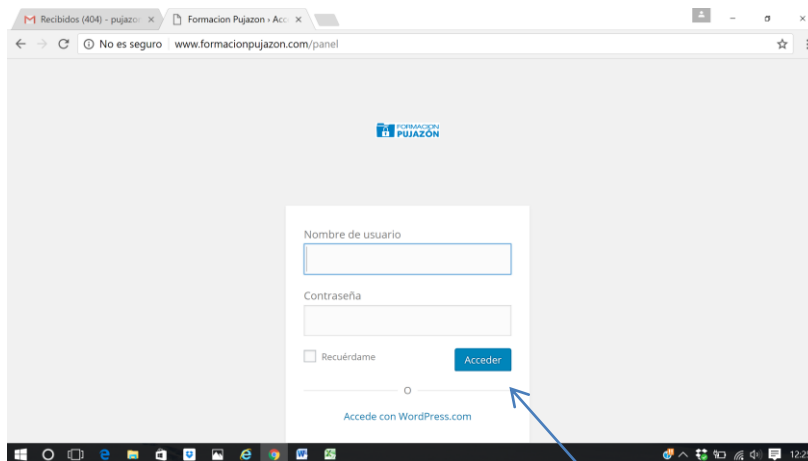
Recibidos (404) - pujazo ×

Formacion Pujazon › Acc ×

No es seguro www.formacionpujazon.com/panel

FORMACION PUJAZÓN

Nombre de usuario

Contraseña

Recuérdame

Acceder

O

Accede con WordPress.com

12:2